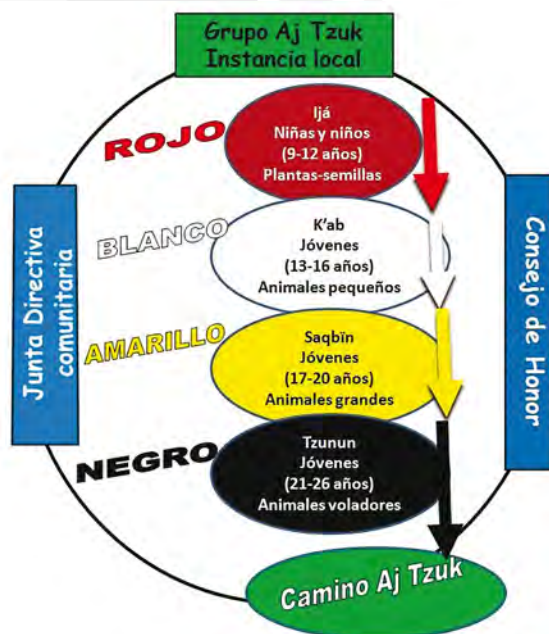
Grupo Aj Tzuk
Instancia local

ROJO

Ijá
Niñas y niños
(9-12 años)
Plantas-semillas

BLANCO

K'ab
Jóvenes
(13-16 años)
Animales pequeños

AMARILLO

Saqbïn
Jóvenes
(17-20 años)
Animales grandes

NEGRO

Tzunun
Jóvenes
(21-26 años)
Animales voladores

Junta Directiva comunitaria

Consejo de Honor

Camino Aj Tzuk